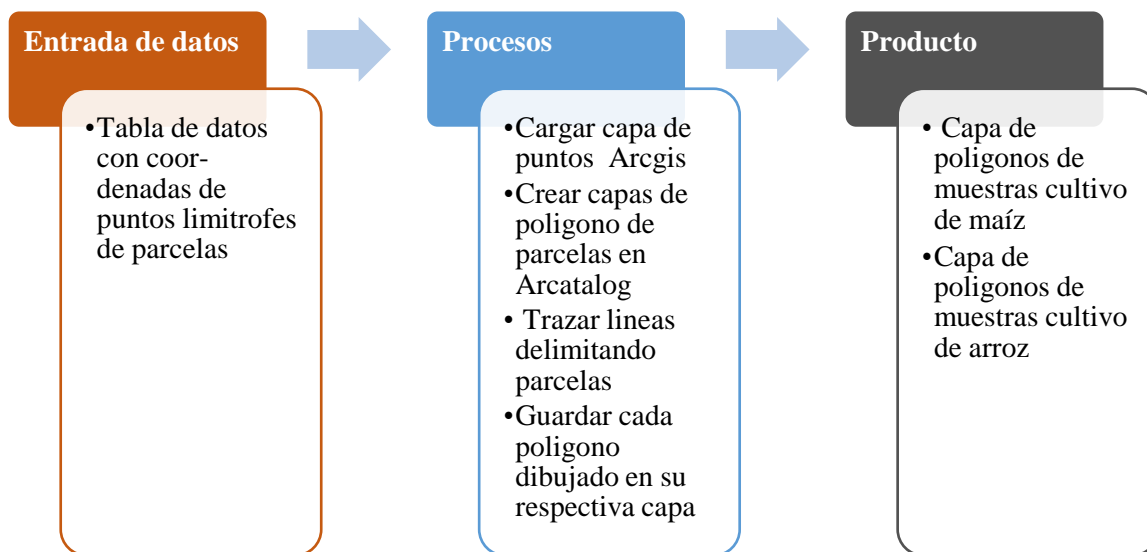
Entrada de datos

•Tabla de datos con coordenadas de puntos limitrofes de parcelas

Procesos

•Cargar capa de puntos Arcgis
•Crear capas de poligono de parcelas en Arcatalog
• Trazar lineas delimitando parcelas
•Guardar cada poligono dibujado en su respectiva capa

Producto

• Capa de poligonos de muestras cultivo de maíz
•Capa de poligonos de muestras cultivo de arroz